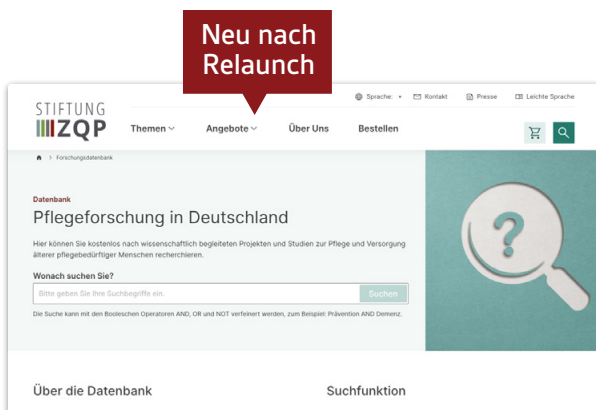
Neu nach Relaunch

STIFTUNG ZQP

Sprache: Kontakt Presse Leichte Sprache

Themen Angebote Über Uns Bestellen

Forschungsdatenbank

Datenbank

Pflegeforschung in Deutschland

Hier können Sie kostenlos nach wissenschaftlich begleiteten Projekten und Studien zur Pflege und Versorgung älterer pflegebedürftiger Menschen recherchieren.

Wonach suchen Sie?

Bitte geben Sie Ihre Suchbegriffe ein. Suchen

Die Suche kann mit den Booleschen Operatoren AND, OR und NOT verfeinert werden, zum Beispiel: Prävention AND Demenz.

Über die Datenbank

Suchfunktion